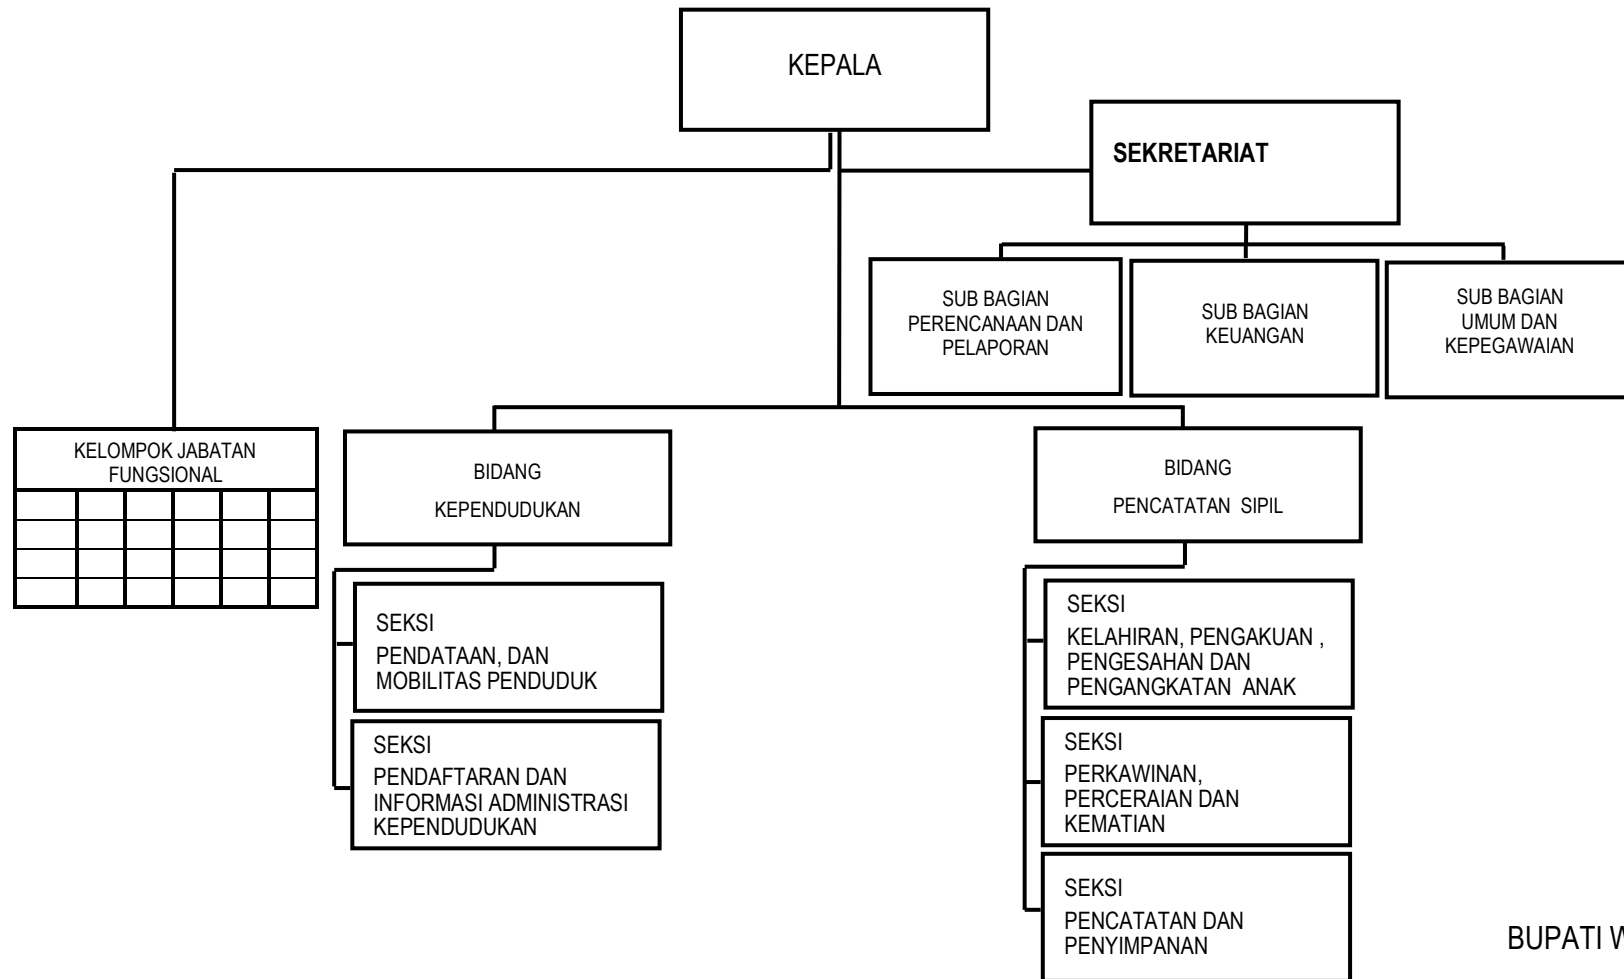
KEPALA

SEKRETARIAT

SUB BAGIAN PERENCANAAN DAN PELAPORAN

SUB BAGIAN KEUANGAN

SUB BAGIAN UMUM DAN KEPEGAWAIAN

KELOMPOK JABATAN FUNGSIONAL

BIDANG

KEPENDUDUKAN

BIDANG

PENCATATAN SIPIL

SEKSI

PENDATAAN, DAN MOBILITAS PENDUDUK

SEKSI

PENDAFTARAN DAN INFORMASI ADMINISTRASI KEPENDUDUKAN

SEKSI

KELAHIRAN, PENGAKUAN , PENGESAHAN DAN PENGANGKATAN ANAK

SEKSI

PERKAWINAN, PERCERAIAN DAN KEMATIAN

SEKSI

PENCATATAN DAN PENYIMPANAN

BUPATI W